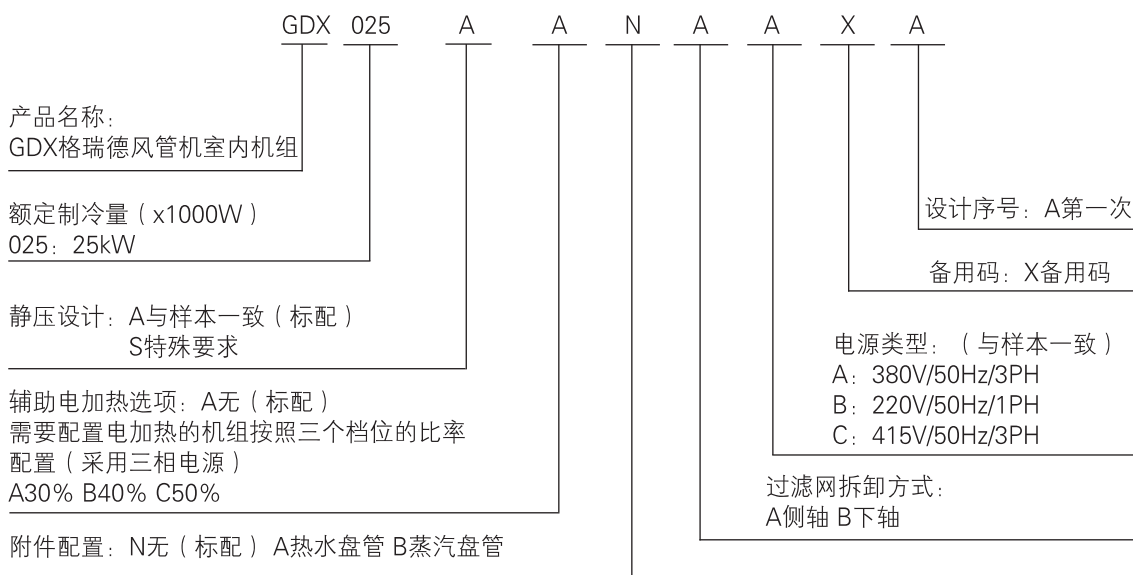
GDX 025 A A N A A X A

产品名称:
GDX格瑞德风管机室内机组

额定制冷量（x1000W）
025：25kW

静压设计：A与样本一致（标配）
S特殊要求

辅助电加热选项：A无（标配）
需要配置电加热的机组按照三个档位的比率配置（采用三相电源）
A30% B40% C50%

附件配置：N无（标配）A热水盘管 B蒸汽盘管

设计序号：A第一次

备用码：X备用码

电源类型：（与样本一致）
A：380V/50Hz/3PH
B：220V/50Hz/1PH
C：415V/50Hz/3PH

过滤网拆卸方式：
A侧轴 B下轴